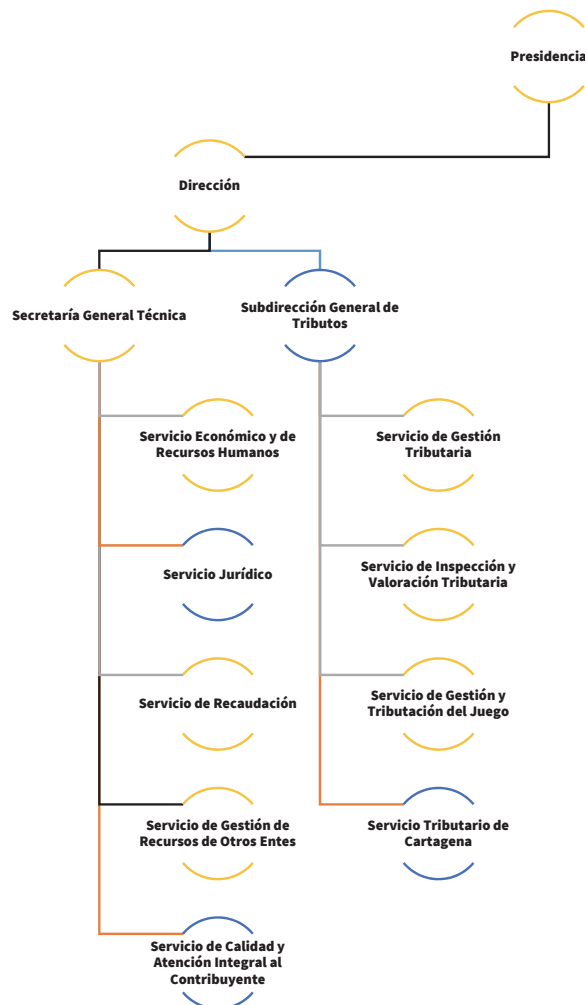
Presidencia

Dirección

Secretaría General Técnica

Subdirección General de Tributos

Servicio Económico y de Recursos Humanos

Servicio Jurídico

Servicio de Recaudación

Servicio de Gestión de Recursos de Otros Entes

Servicio de Calidad y Atención Integral al Contribuyente

Servicio de Gestión Tributaria

Servicio de Inspección y Valoración Tributaria

Servicio de Gestión y Tributación del Juego

Servicio Tributario de Cartagena